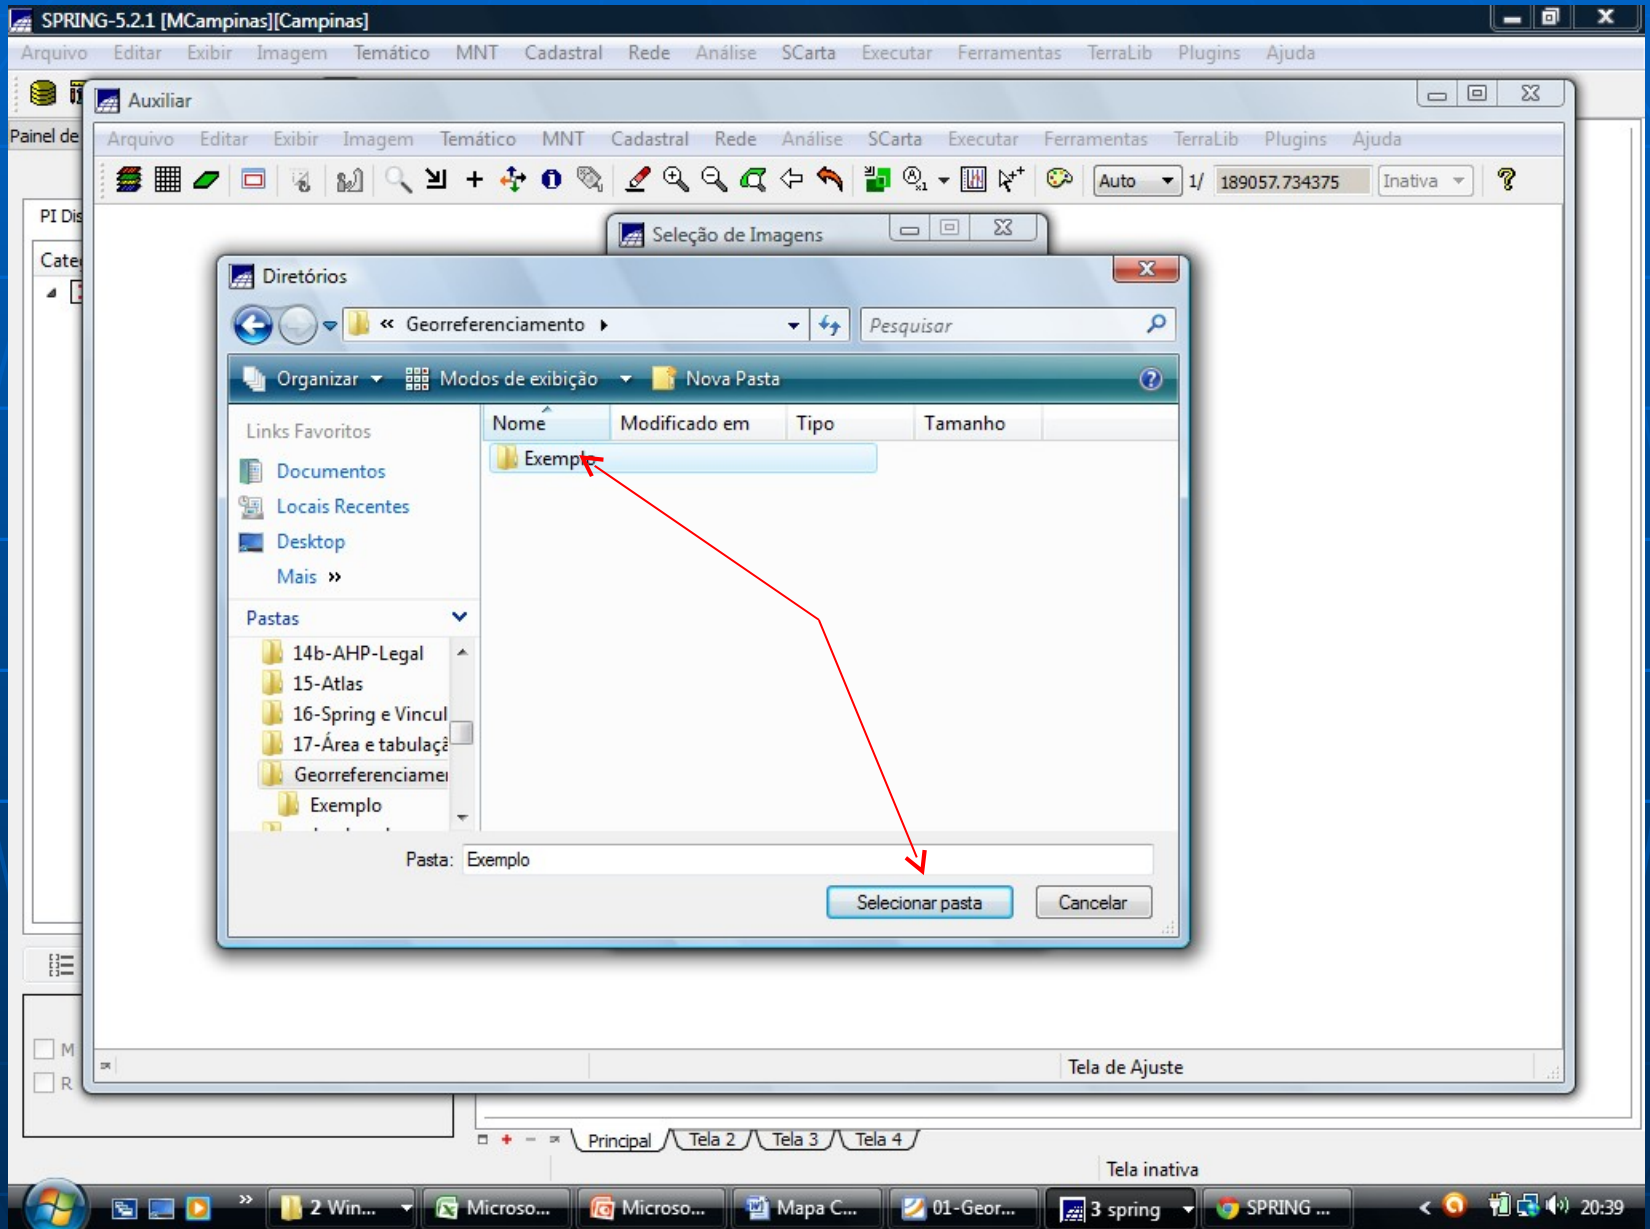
SPRING-5.2.1 [MCampinas][Campinas]

Arquivo Editar Exibir Imagem Temático MNT Cadastral Rede Análise SCarta Executar Ferramentas TerraLib Plugins Ajuda

Painel de

PI Dis

Cate

Auxiliar

Arquivo Editar Exibir Imagem Temático MNT Cadastral Rede Análise SCarta Executar Ferramentas TerraLib Plugins Ajuda

Auto 1/ 189057.734375 Inativa

Seleção de Imagens

Diretórios

« Georreferenciamento

Pesquisar

Organizar Modos de exibição Nova Pasta

Links Favoritos
Documentos
Locais Recentes
Desktop
Mais »

Pastas
14b-AHP-Legal
15-Atlas
16-Spring e Vincul
17-Área e tabulaçã
Georreferenciamei
Exemplo

| Nome | Modificado em | Tipo | Tamanho |
|---|---|---|---|
| Exemplo | | | |

Pasta: Exemplo

Selecionar pasta Cancelar

M
R

Tela de Ajuste

Principal Tela 2 Tela 3 Tela 4

Tela inativa

2 Win... Microso... Microso... Mapa C... 01-Geor... 3 spring SPRING ... 20:39